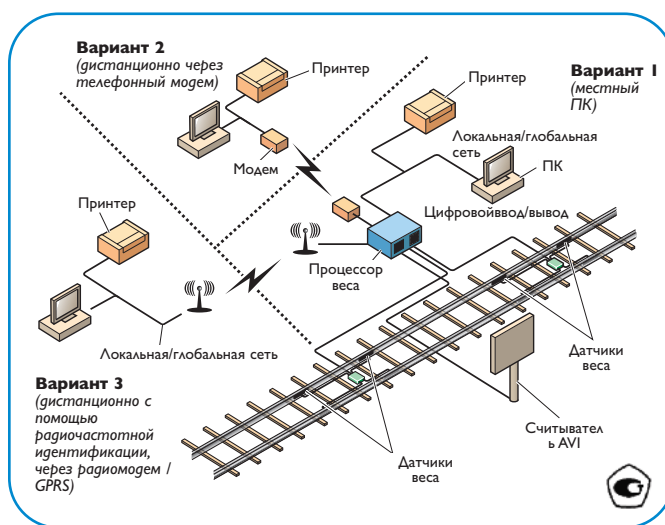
Вариант 2
(дистанционно через телефонный модем)

Принтер

Модем

Принтер

Вариант 1
(местный ПК)

Локальная/глобальная сеть

ПК

Цифровойввод/вывод

Принтер

Процессор веса

Локальная/глобальная сеть

Датчики веса

Вариант 3
(дистанционно с помощью радиочастотной идентификации, через радиомодем / GPRS)

Считывател ь AVI

Датчики веса